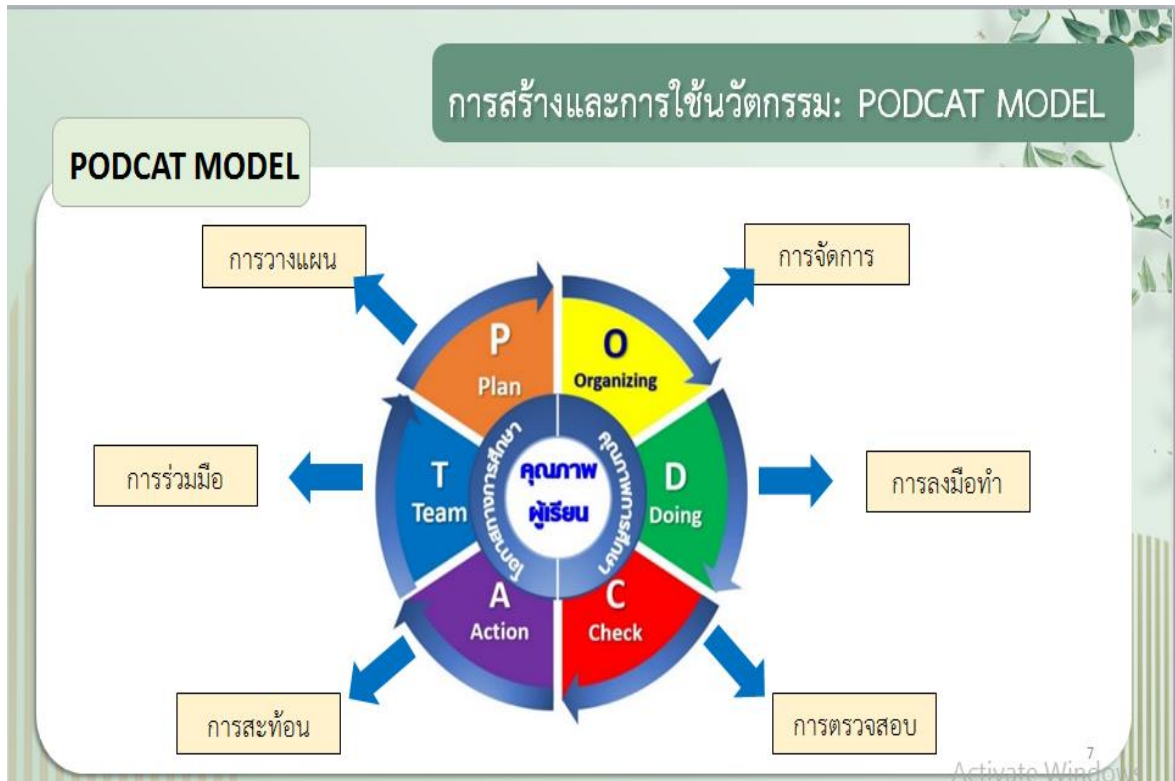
การสร้างและการใช้นวัตกรรม: PODCAT MODEL

PODCAT MODEL

การวางแผน

การจัดการ

P
Plan

O
Organizing

การร่วมมือ

T
Team

คุณภาพ
ผู้เรียน

โอกาสทางการศึกษา

คุณภาพการศึกษา

D
Doing

การลงมือทำ

A
Action

C
Check

การสะท้อน

การตรวจสอบ

7

Activate Windows